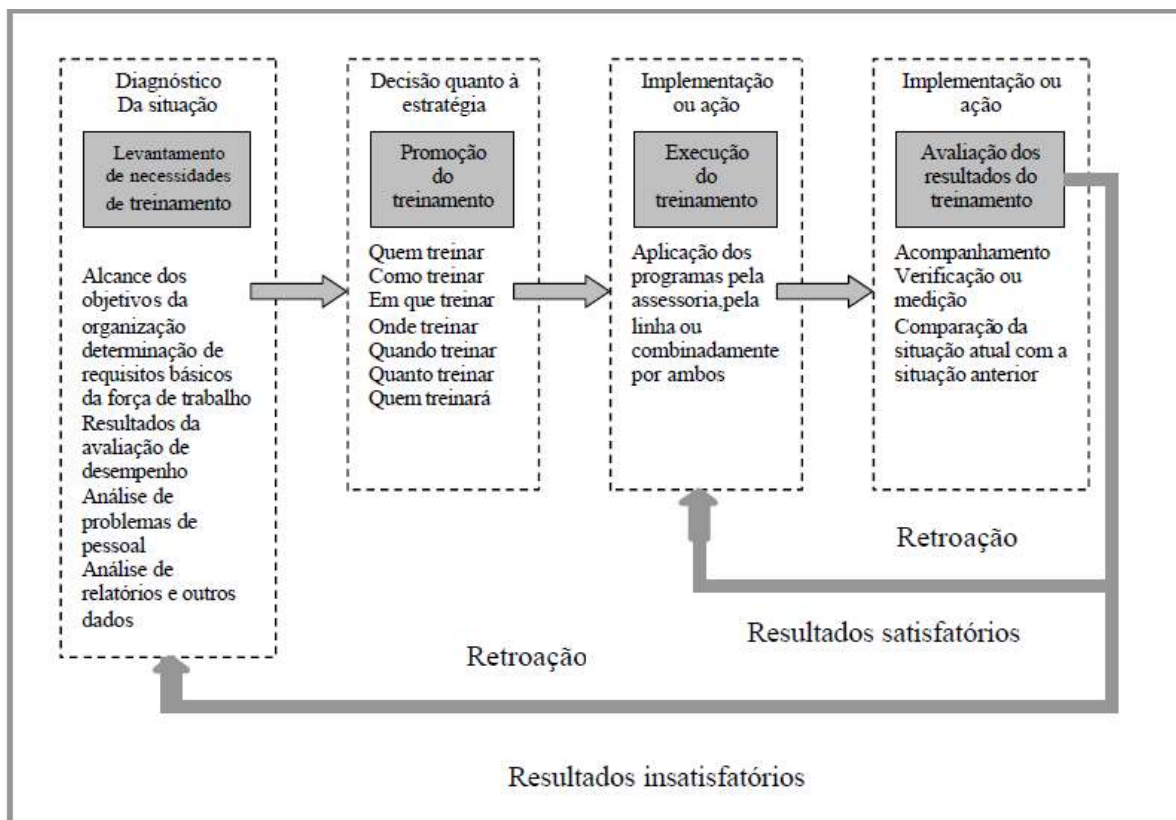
Diagnóstico
Da situação

Levantamento de necessidades de treinamento

Alcance dos objetivos da organização
determinação de requisitos básicos da força de trabalho
Resultados da avaliação de desempenho
Análise de problemas de pessoal
Análise de relatórios e outros dados

Decisão quanto à estratégia

Promoção do treinamento

Quem treinar
Como treinar
Em que treinar
Onde treinar
Quando treinar
Quanto treinar
Quem treinará

Implementação ou ação

Execução do treinamento

Aplicação dos programas pela assessoria,pela linha ou combinadamente por ambos

Implementação ou ação

Avaliação dos resultados do treinamento

Acompanhamento
Verificação ou medição
Comparação da situação atual com a situação anterior

Retroação

Resultados satisfatórios

Retroação

Resultados insatisfatórios